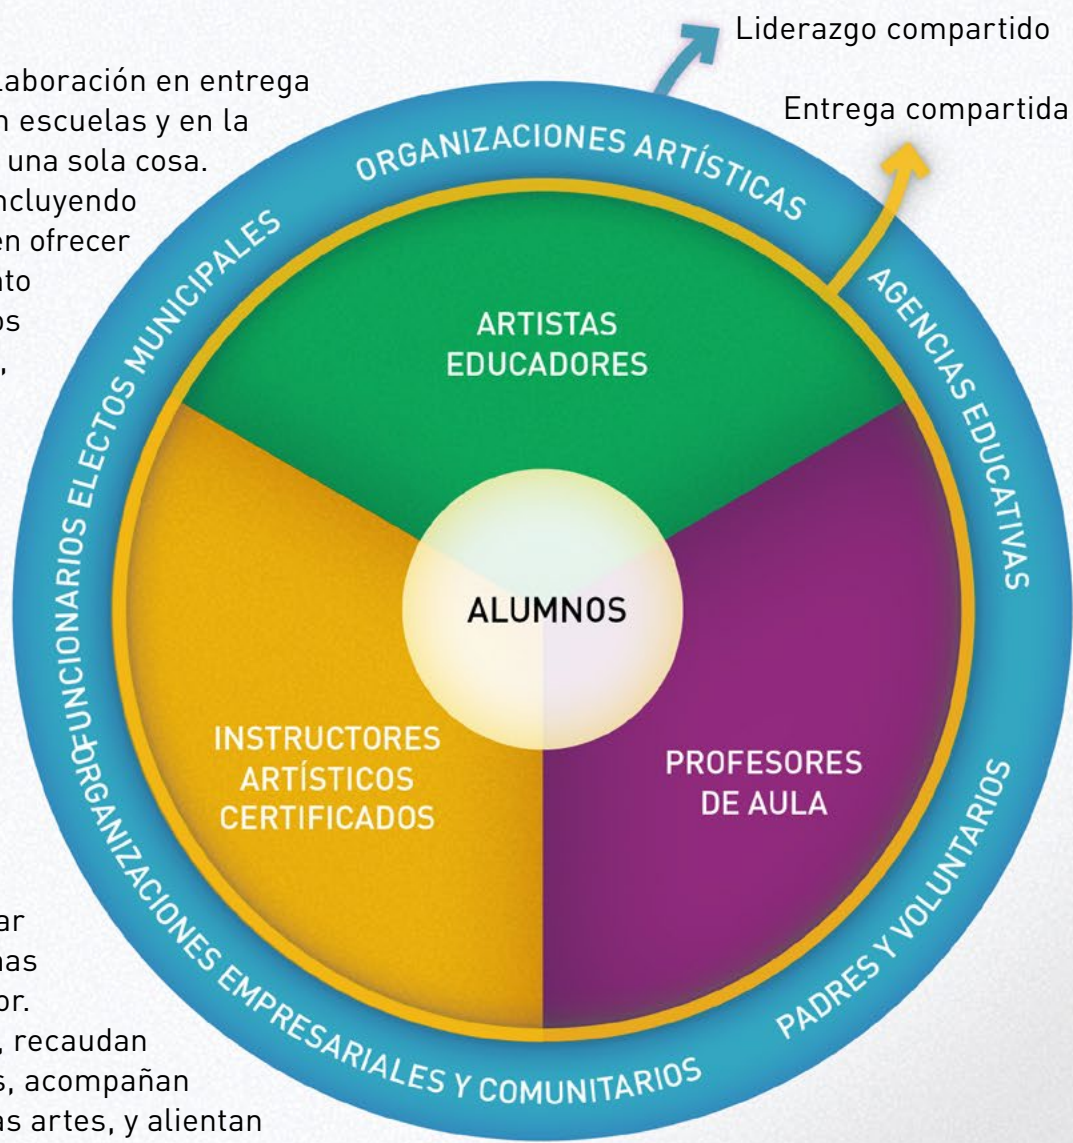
laboración en entrega
n escuelas y en la
una sola cosa.
ncluyendo
en ofrecer
nto
os
,

ar
nas
or.
, recaudan
s, acompañan
as artes, y alientan

Liderazgo compartido

Entrega compartida

ORGANIZACIONES ARTÍSTICAS

AGENCIAS EDUCATIVAS

PADRES Y VOLUNTARIOS

ORGANIZACIONES EMPRESARIALES Y COMUNITARIOS

FUNCIONARIOS ELECTOS MUNICIPALES

ARTISTAS EDUCADORES

ALUMNOS

INSTRUCTORES ARTÍSTICOS CERTIFICADOS

PROFESORES DE AULA